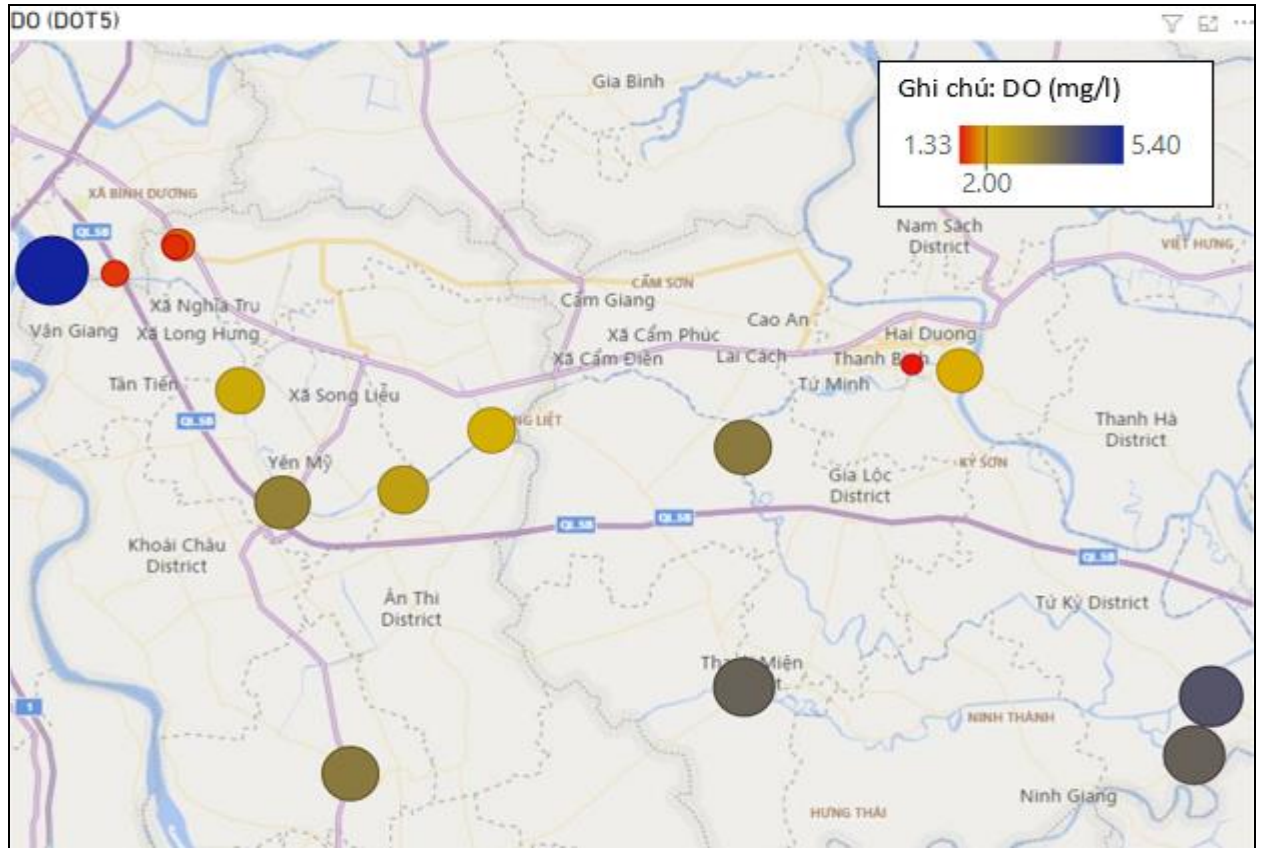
DO (DOT5)

Ghi chú: DO (mg/l)
1.33
2.00
5.40

Gia Binh
XÃ BÌNH DƯƠNG
QL5B
Nam Sách District
VIỆT HƯNG
CẨM SƠN
Cẩm Giang
Xã Nghĩa Trụ
Văn Giang
Xã Long Hưng
Xã Cẩm Phúc
Cao An
Hai Duong
Xã Cẩm Điền
Lai Cách
Thanh B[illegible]
Tân Tiến
Xã Song Liễu
Tứ Minh
QL5B
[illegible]G LIỆT
Thanh Hà District
Yên Mỹ
Gia Lộc District
KỲ SƠN
QL5B
QL5B
Khoái Châu District
QL5B
Ân Thi District
Tứ Kỳ District
Th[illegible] Miện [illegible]t
NINH THÀNH
5
Ninh Giang
HƯNG THÁI